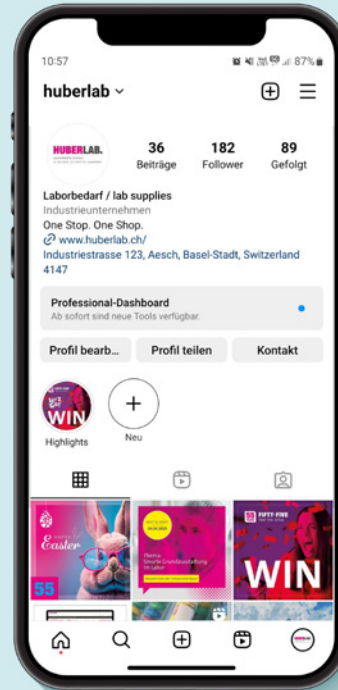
10:57

87%

huberlab

HUBERLAB.

36
Beiträge

182
Follower

89
Gefolgt

Laborbedarf / lab supplies
Industrieunternehmen
One Stop. One Shop.
www.huberlab.ch/
Industriestrasse 123, Aesch, Basel-Stadt, Switzerland 4147

Professional-Dashboard
Ab sofort sind neue Tools verfügbar.

Profil bearb...
Profil teilen
Kontakt

WIN
Highlights

+
Neu

Easter
55

Thema:
Smarte Grundausstattung im Labor

FIFTY-FIVE
WIN